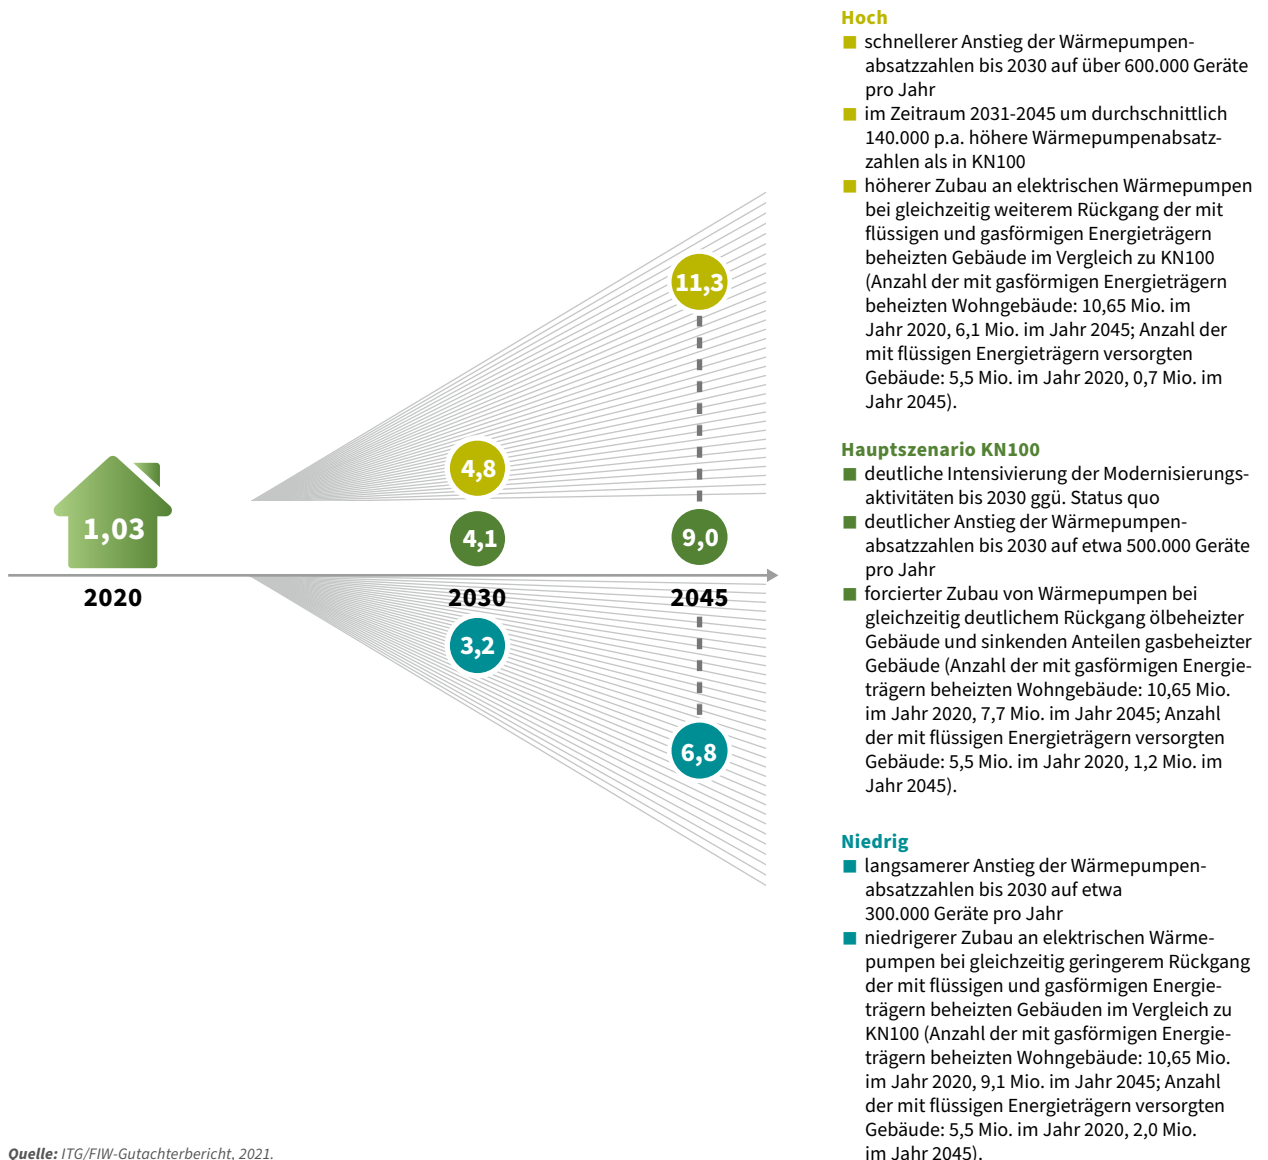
1,03

2020

4,8

4,1

3,2

2030

11,3

9,0

6,8

2045

Hoch

schnellerer Anstieg der Wärmepumpenabsatzzahlen bis 2030 auf über 600.000 Geräte pro Jahr

im Zeitraum 2031-2045 um durchschnittlich 140.000 p.a. höhere Wärmepumpenabsatzzahlen als in KN100

höherer Zubau an elektrischen Wärmepumpen bei gleichzeitig weiterem Rückgang der mit flüssigen und gasförmigen Energieträgern beheizten Gebäude im Vergleich zu KN100 (Anzahl der mit gasförmigen Energieträgern beheizten Wohngebäude: 10,65 Mio. im Jahr 2020, 6,1 Mio. im Jahr 2045; Anzahl der mit flüssigen Energieträgern versorgten Gebäude: 5,5 Mio. im Jahr 2020, 0,7 Mio. im Jahr 2045).

Hauptszenario KN100

deutliche Intensivierung der Modernisierungsaktivitäten bis 2030 ggü. Status quo

deutlicher Anstieg der Wärmepumpenabsatzzahlen bis 2030 auf etwa 500.000 Geräte pro Jahr

forcierter Zubau von Wärmepumpen bei gleichzeitig deutlichem Rückgang ölbeheizter Gebäude und sinkenden Anteilen gasbeheizter Gebäude (Anzahl der mit gasförmigen Energieträgern beheizten Wohngebäude: 10,65 Mio. im Jahr 2020, 7,7 Mio. im Jahr 2045; Anzahl der mit flüssigen Energieträgern versorgten Gebäude: 5,5 Mio. im Jahr 2020, 1,2 Mio. im Jahr 2045).

Niedrig

langsamerer Anstieg der Wärmepumpenabsatzzahlen bis 2030 auf etwa 300.000 Geräte pro Jahr

niedrigerer Zubau an elektrischen Wärmepumpen bei gleichzeitig geringerem Rückgang der mit flüssigen und gasförmigen Energieträgern beheizten Gebäuden im Vergleich zu KN100 (Anzahl der mit gasförmigen Energieträgern beheizten Wohngebäude: 10,65 Mio. im Jahr 2020, 9,1 Mio. im Jahr 2045; Anzahl der mit flüssigen Energieträgern versorgten Gebäude: 5,5 Mio. im Jahr 2020, 2,0 Mio. im Jahr 2045).

Quelle: ITG/FIW-Gutachterbericht, 2021.